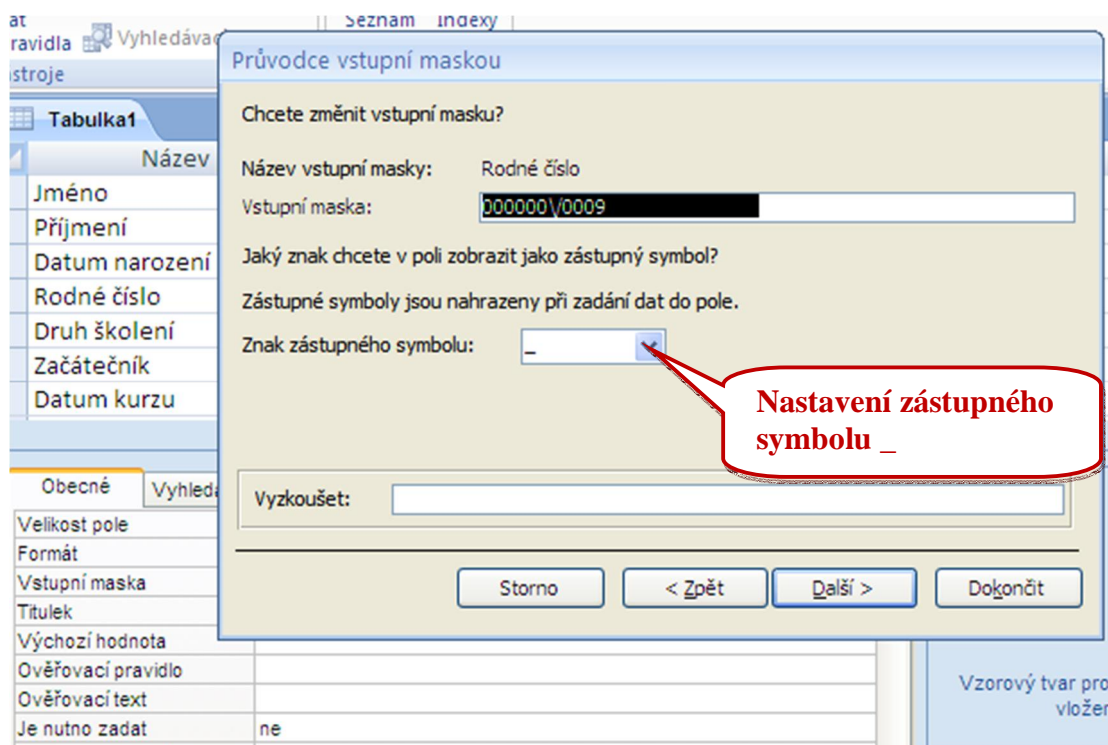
at
ravidla Vyhledávač
Seznam Indexy
nástroje

Tabulka1
Název
Jméno
Příjmení
Datum narození
Rodné číslo
Druh školení
Začátečník
Datum kurzu

Obecné
Vyhledá
Velikost pole
Formát
Vstupní maska
Titulek
Výchozí hodnota
Ověřovací pravidlo
Ověřovací text
Je nutno zadat ne

Průvodce vstupní maskou

Chcete změnit vstupní masku?

Název vstupní masky: Rodné číslo
Vstupní maska: 000000\/0009

Jaký znak chcete v poli zobrazit jako zástupný symbol?

Zástupné symboly jsou nahrazeny při zadání dat do pole.

Znak zástupného symbolu: _

Nastavení zástupného symbolu _

Vyzkoušet:

Storno
< Zpět
Další >
Dokončit

Vzorový tvar pro
vložen